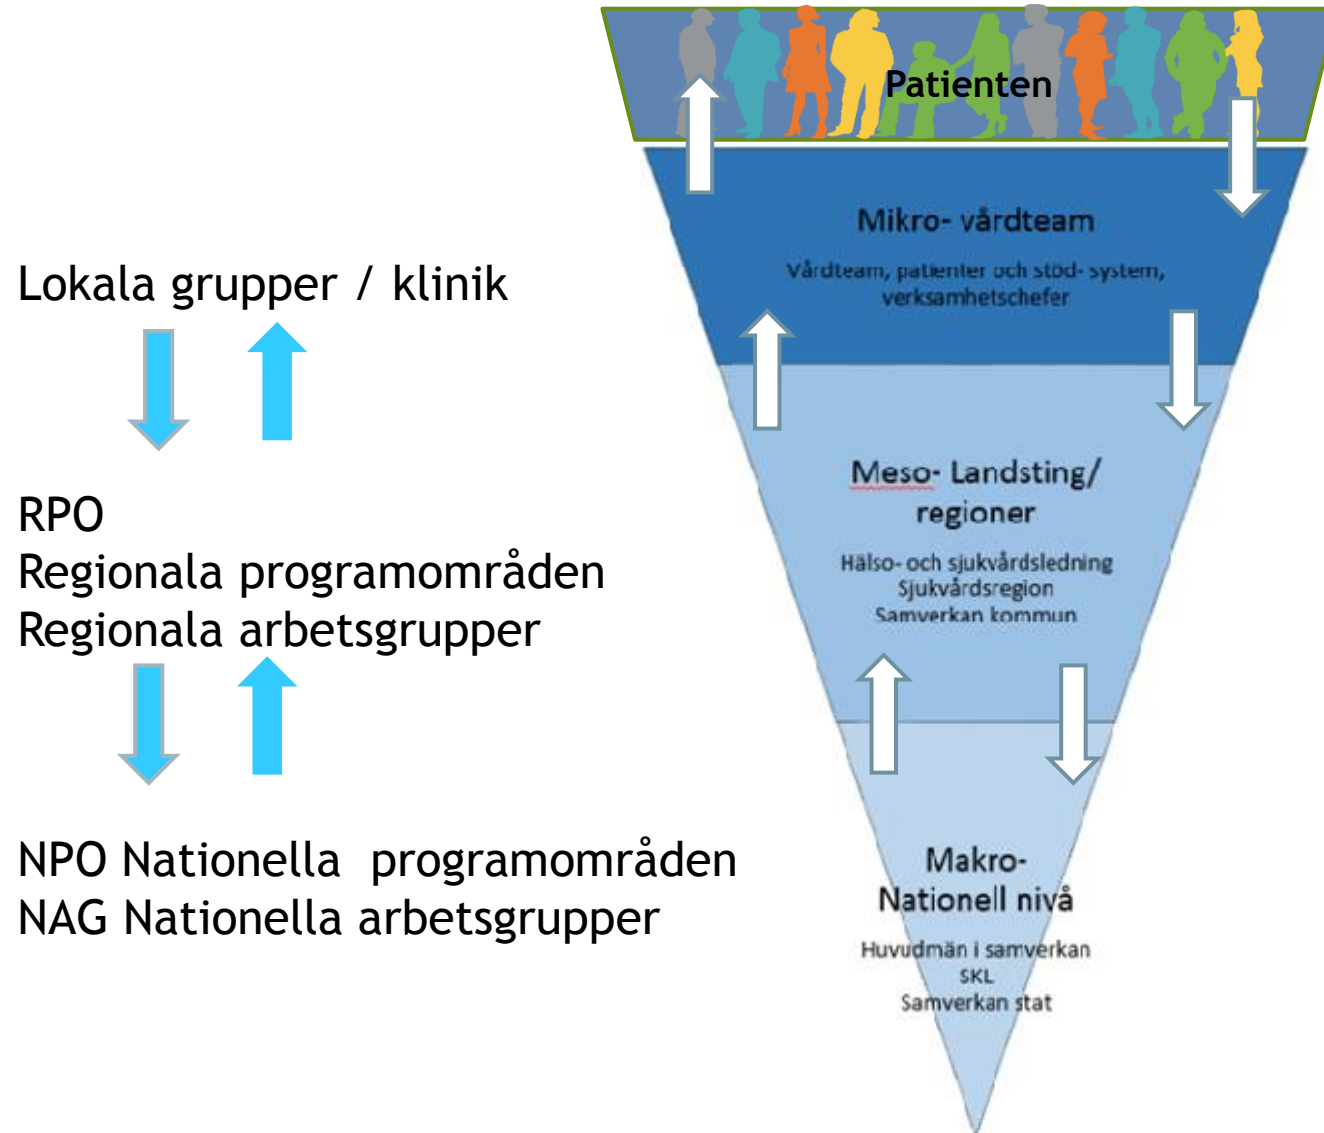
Lokala grupper / klinik

RPO
Regionala programområden
Regionala arbetsgrupper

NPO Nationella programområden
NAG Nationella arbetsgrupper

Patienten

Mikro- vårdteam

Vårdteam, patienter och stöd- system, verksamhetschefer

Meso- Landsting/ regioner

Hälso- och sjukvårdsledning
Sjukvårdsregion
Samverkan kommun

Makro-
Nationell nivå

Huvudmän i samverkan
SKL
Samverkan stat